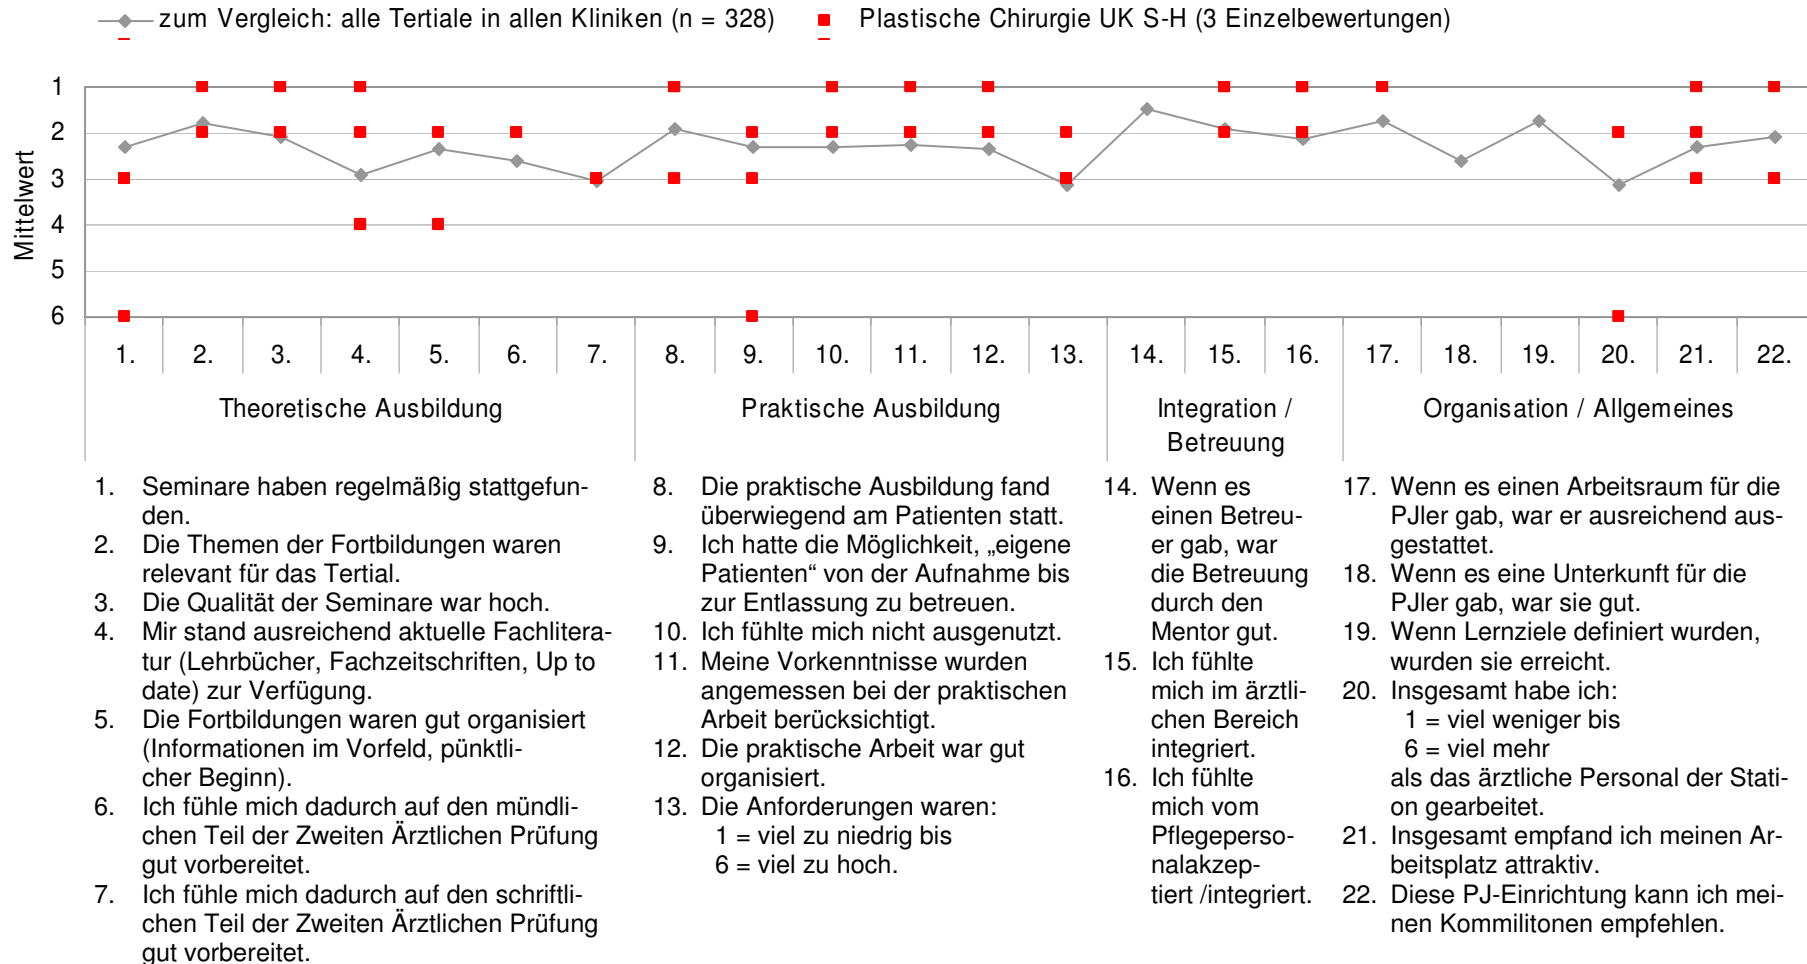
zum Vergleich: alle Tertiale in allen Kliniken (n = 328)
Plastische Chirurgie UK S-H (3 Einzelbewertungen)

Mittelwert
1
2
3
4
5
6

1. 2. 3. 4. 5. 6. 7. 8. 9. 10. 11. 12. 13. 14. 15. 16. 17. 18. 19. 20. 21. 22.

Theoretische Ausbildung
Praktische Ausbildung
Integration / Betreuung
Organisation / Allgemeines

1. Seminare haben regelmäßig stattgefunden.
2. Die Themen der Fortbildungen waren relevant für das Tertial.
3. Die Qualität der Seminare war hoch.
4. Mir stand ausreichend aktuelle Fachliteratur (Lehrbücher, Fachzeitschriften, Up to date) zur Verfügung.
5. Die Fortbildungen waren gut organisiert (Informationen im Vorfeld, pünktlicher Beginn).
6. Ich fühle mich dadurch auf den mündlichen Teil der Zweiten Ärztlichen Prüfung gut vorbereitet.
7. Ich fühle mich dadurch auf den schriftlichen Teil der Zweiten Ärztlichen Prüfung gut vorbereitet.

8. Die praktische Ausbildung fand überwiegend am Patienten statt.
9. Ich hatte die Möglichkeit, „eigene Patienten“ von der Aufnahme bis zur Entlassung zu betreuen.
10. Ich fühlte mich nicht ausgenutzt.
11. Meine Vorkenntnisse wurden angemessen bei der praktischen Arbeit berücksichtigt.
12. Die praktische Arbeit war gut organisiert.
13. Die Anforderungen waren:
1 = viel zu niedrig bis
6 = viel zu hoch.

14. Wenn es einen Betreuer gab, war die Betreuung durch den Mentor gut.
15. Ich fühlte mich im ärztlichen Bereich integriert.
16. Ich fühlte mich vom Pflegepersonalakzeptiert /integriert.

17. Wenn es einen Arbeitsraum für die PJler gab, war er ausreichend ausgestattet.
18. Wenn es eine Unterkunft für die PJler gab, war sie gut.
19. Wenn Lernziele definiert wurden, wurden sie erreicht.
20. Insgesamt habe ich:
1 = viel weniger bis
6 = viel mehr
als das ärztliche Personal der Station gearbeitet.
21. Insgesamt empfand ich meinen Arbeitsplatz attraktiv.
22. Diese PJ-Einrichtung kann ich meinen Kommilitonen empfehlen.